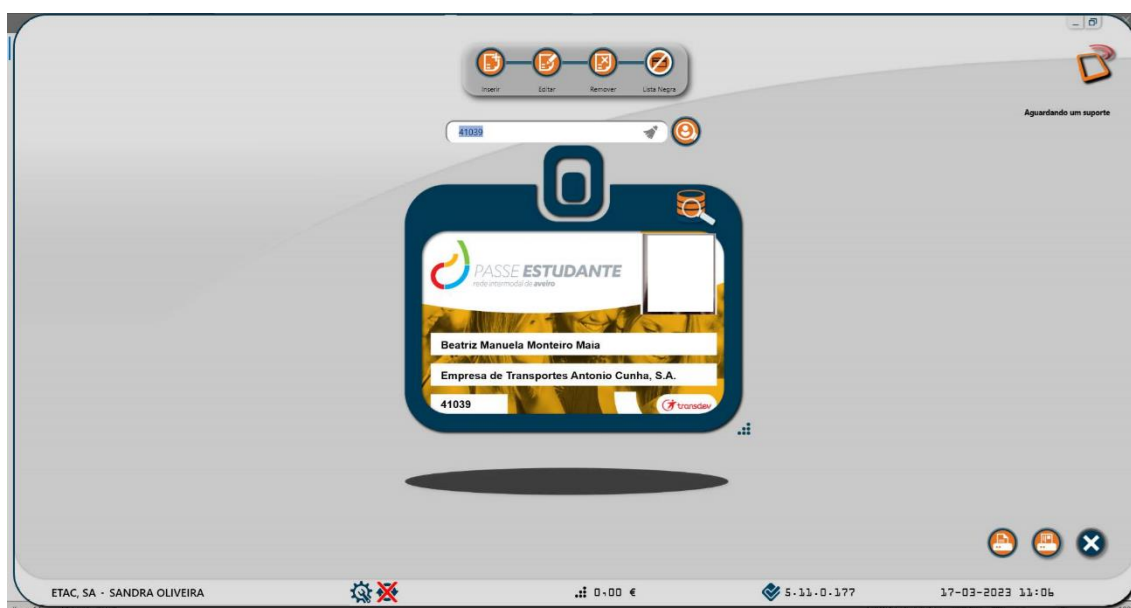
Inserir Editar Remover Lista Negra

Aguardando um suporte

41039

PASSE ESTUDANTE
rede intermodal de aveiro

Beatriz Manuela Monteiro Maia

Empresa de Transportes Antonio Cunha, S.A.

41039

transdev

ETAC, SA - SANDRA OLIVEIRA

0.00 €

5.11.0.177

17-03-2023 11:06